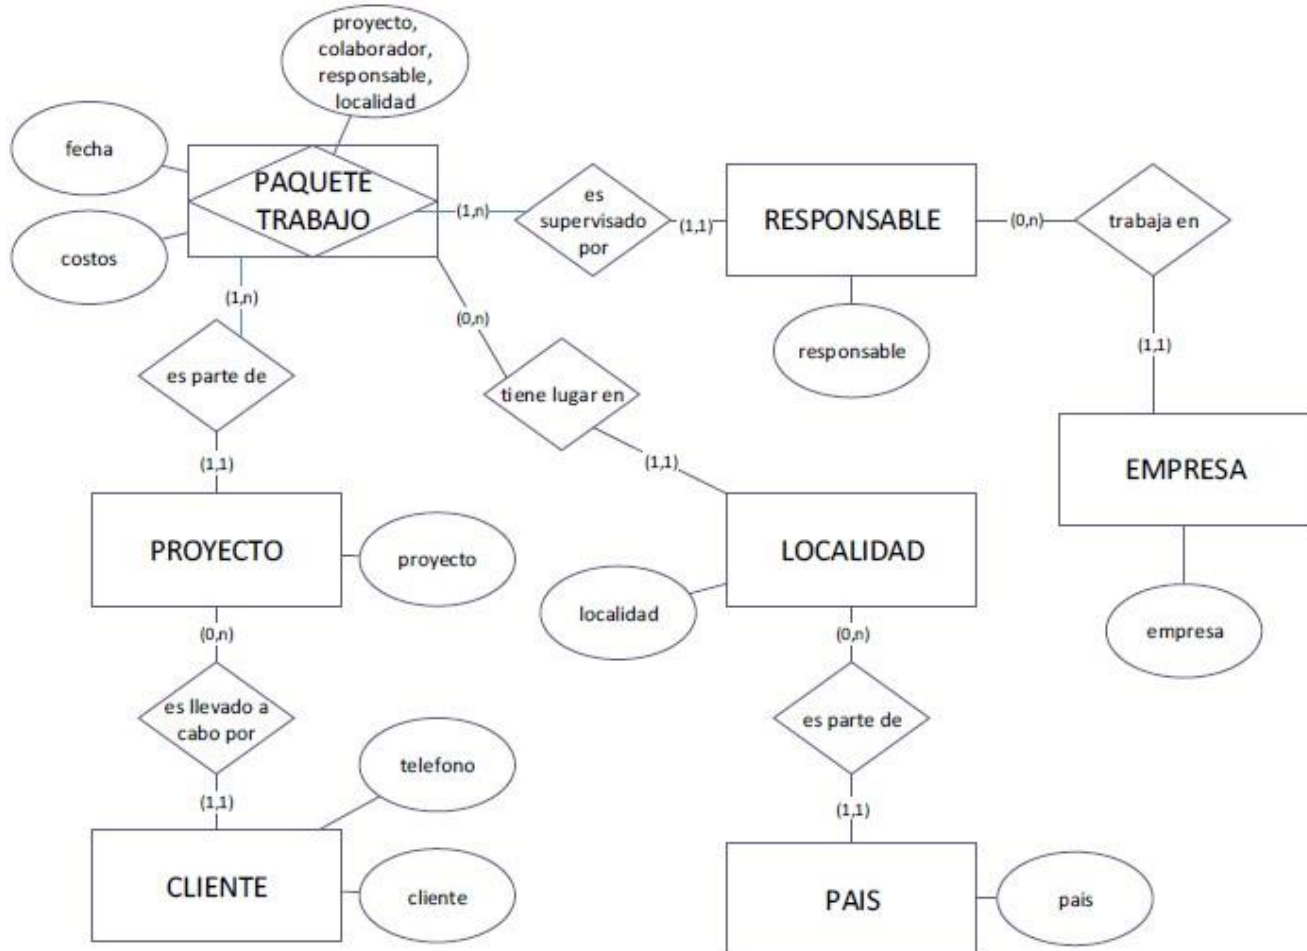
proyecto, colaborador, responsable, localidad

fecha

PAQUETE TRABAJO

costos

(1,n)

es supervisado por

(1,1)

RESPONSABLE

(0,n)

trabaja en

responsable

(1,1)

(1,n)

(0,n)

es parte de

tiene lugar en

(1,1)

(1,1)

EMPRESA

PROYECTO

proyecto

LOCALIDAD

localidad

empresa

(0,n)

(0,n)

es llevado a cabo por

es parte de

telefono

(1,1)

(1,1)

CLIENTE

cliente

PAIS

pais